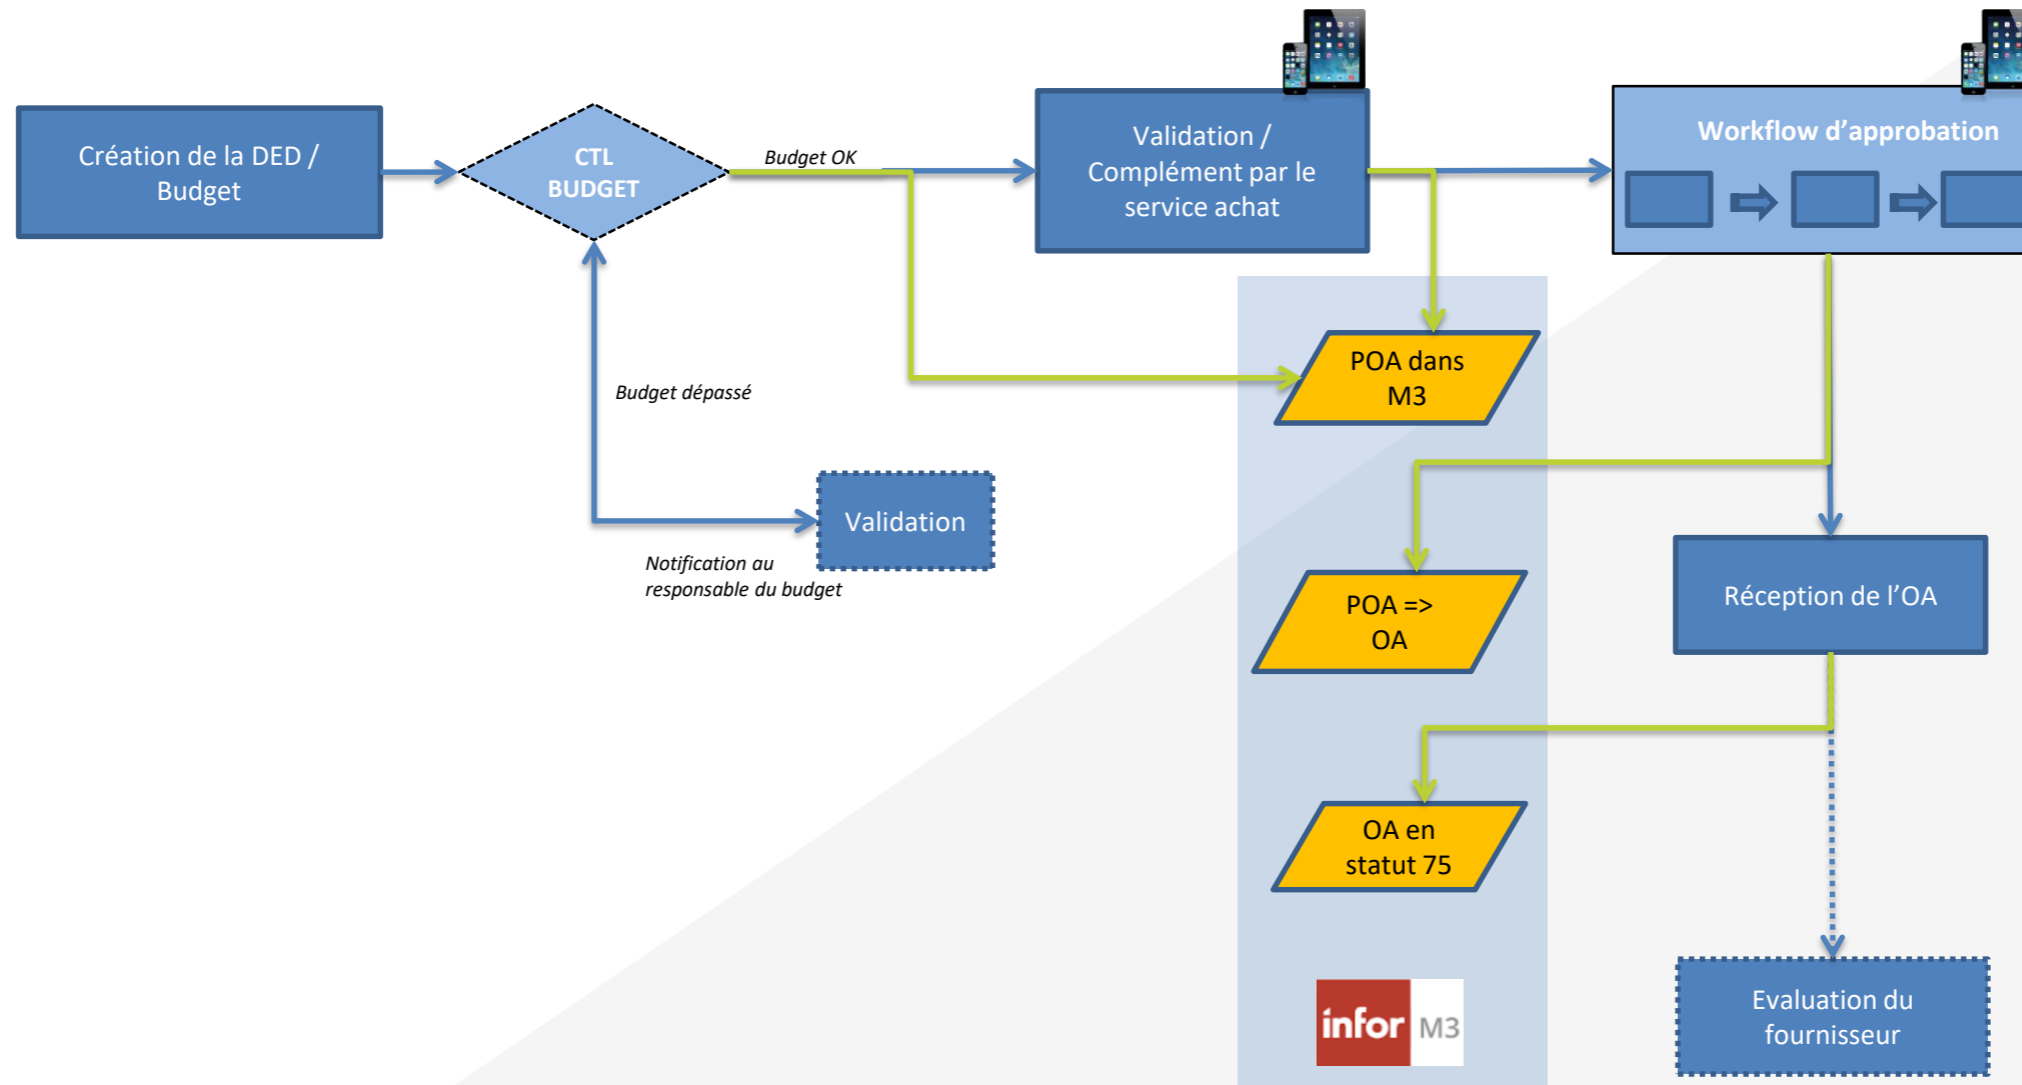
Création de la DED / Budget

CTL BUDGET

Budget OK

Validation / Complément par le service achat

Workflow d’approbation

Budget dépassé

POA dans M3

Validation

Notification au responsable du budget

POA => OA

Réception de l’OA

OA en statut 75

infor M3

Evaluation du fournisseur